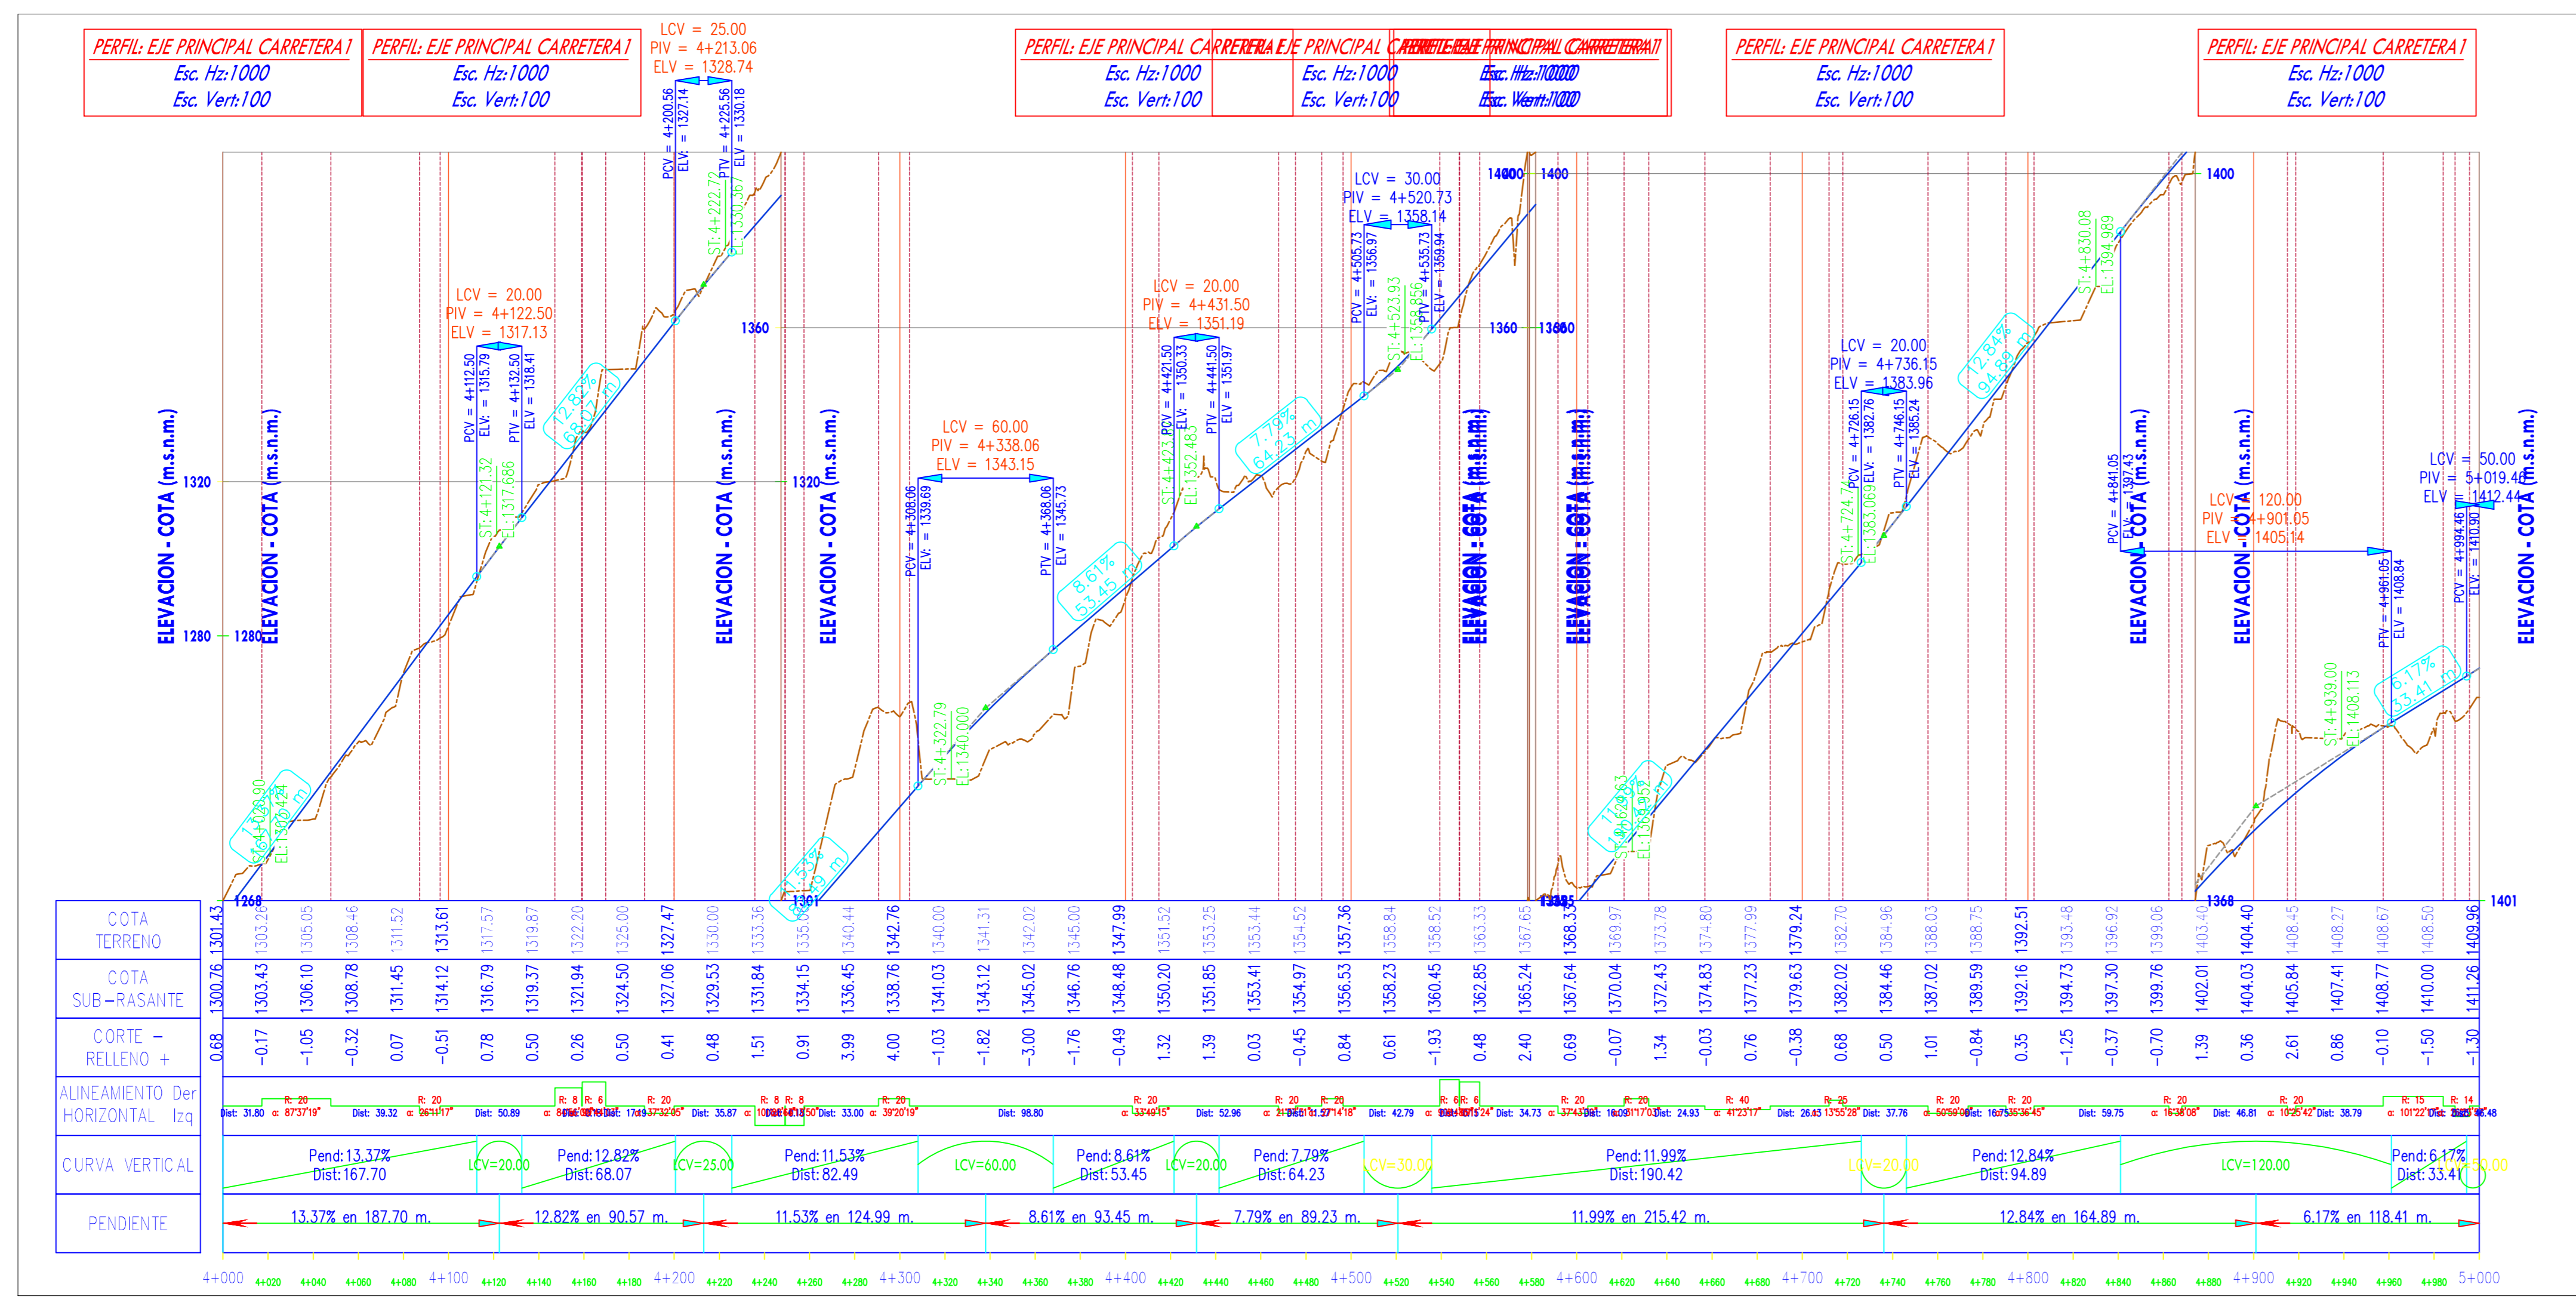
PERFIL: EJE PRINCIPAL CARRETERA 1
Esc. Hz:1000
Esc. Vert:100

PERFIL: EJE PRINCIPAL CARRETERA 1
Esc. Hz:1000
Esc. Vert:100

LCV = 25.00
PIV = 4+213.06
ELV = 1328.74

PERFIL: EJE PRINCIPAL CARRETERA 1
Esc. Hz:1000
Esc. Vert:100

PERFIL: EJE PRINCIPAL CARRETERA 1
Esc. Hz:1000
Esc. Vert:100

PERFIL: EJE PRINCIPAL CARRETERA 1
Esc. Hz:1000
Esc. Vert:100

PERFIL: EJE PRINCIPAL CARRETERA 1
Esc. Hz:1000
Esc. Vert:100

PERFIL: EJE PRINCIPAL CARRETERA 1
Esc. Hz:1000
Esc. Vert:100

ELEVACION - COTA (m.s.n.m.)

1400
1360
1320
1280
1268

LCV = 20.00
PIV = 4+122.50
ELV = 1317.13

PCV = 4+112.50 ELV = 1315.79
PTV = 4+132.50 ELV = 1318.41
ST:4+121.32 EL:1317.686
PCV = 4+200.56 ELV = 1327.14
PTV = 4+225.56 ELV = 1330.18
ST:4+222.72 EL:1330.367
12.82% 68.07 m
13.37%

LCV = 60.00
PIV = 4+338.06
ELV = 1343.15
PCV = 4+308.06 ELV = 1339.69
PTV = 4+368.06 ELV = 1345.73
ST:4+322.79 EL:1340.000
8.61% 53.45 m
11.53% 82.49 m

LCV = 20.00
PIV = 4+431.50
ELV = 1351.19
PCV = 4+421.50 ELV = 1350.33
PTV = 4+441.50 ELV = 1351.97
ST:4+423 EL:1352.483
7.79% 64.23 m

LCV = 30.00
PIV = 4+520.73
ELV = 1358.14
PCV = 4+505.73 ELV = 1356.97
PTV = 4+535.73 ELV = 1359.94
ST:4+523.93 EL:1358.956

LCV = 20.00
PIV = 4+736.15
ELV = 1383.96
PCV = 4+726.15 ELV = 1382.76
PTV = 4+746.15 ELV = 1385.24
ST:4+724.74 EL:1383.069
12.84% 94.89 m
ST:4+830.08 EL:1394.989
11.99%

LCV = 120.00
PIV = 4+901.05
ELV = 1405.14
PCV = 4+841.05 ELV = 1397.43
PTV = 4+961.05 ELV = 1408.84
ST:4+939.00 EL:1408.113

LCV = 50.00
PIV = 5+019.46
ELV = 1412.44
PCV = 4+994.46 ELV = 1410.90
6.17% 33.41 m
1301
1368
1401

| COTA TERRENO | 1301.43 | 1303.26 | 1305.05 | 1308.46 | 1311.52 | 1313.61 | 1317.57 | 1319.87 | 1322.20 | 1325.00 | 1327.47 | 1330.00 | 1333.36 | 1335.00 | 1340.44 | 1342.76 | 1340.00 | 1341.31 | 1342.02 | 1345.00 | 1347.99 | 1351.52 | 1353.25 | 1353.44 | 1354.52 | 1357.36 | 1358.84 | 1358.52 | 1363.33 | 1367.65 | 1368.33 | 1369.97 | 1373.78 | 1374.80 | 1377.99 | 1379.24 | 1382.70 | 1384.96 | 1388.03 | 1388.75 | 1392.51 | 1393.48 | 1396.92 | 1399.06 | 1403.40 | 1404.40 | 1408.45 | 1408.27 | 1408.67 | 1408.50 | 1409.96 |
|---|---|---|---|---|---|---|---|---|---|---|---|---|---|---|---|---|---|---|---|---|---|---|---|---|---|---|---|---|---|---|---|---|---|---|---|---|---|---|---|---|---|---|---|---|---|---|---|---|---|---|
| COTA SUB-RASANTE | 1300.76 | 1303.43 | 1306.10 | 1308.78 | 1311.45 | 1314.12 | 1316.79 | 1319.37 | 1321.94 | 1324.50 | 1327.06 | 1329.53 | 1331.84 | 1334.15 | 1336.45 | 1338.76 | 1341.03 | 1343.12 | 1345.02 | 1346.76 | 1348.48 | 1350.20 | 1351.85 | 1353.41 | 1354.97 | 1356.53 | 1358.23 | 1360.45 | 1362.85 | 1365.24 | 1367.64 | 1370.04 | 1372.43 | 1374.83 | 1377.23 | 1379.63 | 1382.02 | 1384.46 | 1387.02 | 1389.59 | 1392.16 | 1394.73 | 1397.30 | 1399.76 | 1402.01 | 1404.03 | 1405.84 | 1407.41 | 1408.77 | 1410.00 | 1411.26 |
| CORTE - RELLENO + | 0.68 | -0.17 | -1.05 | -0.32 | 0.07 | -0.51 | 0.78 | 0.50 | 0.26 | 0.50 | 0.41 | 0.48 | 1.51 | 0.91 | 3.99 | 4.00 | -1.03 | -1.82 | -3.00 | -1.76 | -0.49 | 1.32 | 1.39 | 0.03 | -0.45 | 0.84 | 0.61 | -1.93 | 0.48 | 2.40 | 0.69 | -0.07 | 1.34 | -0.03 | 0.76 | -0.38 | 0.68 | 0.50 | 1.01 | -0.84 | 0.35 | -1.25 | -0.37 | -0.70 | 1.39 | 0.36 | 2.61 | 0.86 | -0.10 | -1.50 | -1.30 |

ALINEAMIENTO HORIZONTAL Der Izq
Dist: 31.80 α: 87°37'19" R: 20 Dist: 39.32 α: 26°11'17" R: 20 Dist: 50.89 R: 8 R: 6 R: 20 α: 37°32'05" Dist: 35.87 R: 8 R: 8 Dist: 33.00 α: 39°20'19" R: 20 Dist: 98.80 α: 33°49'15" R: 20 Dist: 52.96 R: 20 R: 20 Dist: 31.57 α: 14°18" Dist: 42.79 R: 6 R: 6 Dist: 34.73 R: 20 R: 20 Dist: 24.93 α: 41°23'17" R: 40 Dist: 26.45 R: 25 α: 13°55'28" Dist: 37.76 α: 50°59'00" R: 20 Dist: 16.75 α: 35°36'45" R: 20 Dist: 59.75 α: 16°38'08" R: 20 Dist: 46.81 α: 10°25'42" R: 20 Dist: 38.79 R: 15 R: 14 α: 101°22'10"

CURVA VERTICAL
Pend: 13.37% Dist: 167.70 | LCV=20.00 | Pend: 12.82% Dist: 68.07 | LCV=25.00 | Pend: 11.53% Dist: 82.49 | LCV=60.00 | Pend: 8.61% Dist: 53.45 | LCV=20.00 | Pend: 7.79% Dist: 64.23 | LCV=30.00 | Pend: 11.99% Dist: 190.42 | LCV=20.00 | Pend: 12.84% Dist: 94.89 | LCV=120.00 | Pend: 6.17% Dist: 33.41 | LCV=50.00

PENDIENTE
13.37% en 187.70 m. | 12.82% en 90.57 m. | 11.53% en 124.99 m. | 8.61% en 93.45 m. | 7.79% en 89.23 m. | 11.99% en 215.42 m. | 12.84% en 164.89 m. | 6.17% en 118.41 m.

4+000 4+020 4+040 4+060 4+080 4+100 4+120 4+140 4+160 4+180 4+200 4+220 4+240 4+260 4+280 4+300 4+320 4+340 4+360 4+380 4+400 4+420 4+440 4+460 4+480 4+500 4+520 4+540 4+560 4+580 4+600 4+620 4+640 4+660 4+680 4+700 4+720 4+740 4+760 4+780 4+800 4+820 4+840 4+860 4+880 4+900 4+920 4+940 4+960 4+980 5+000